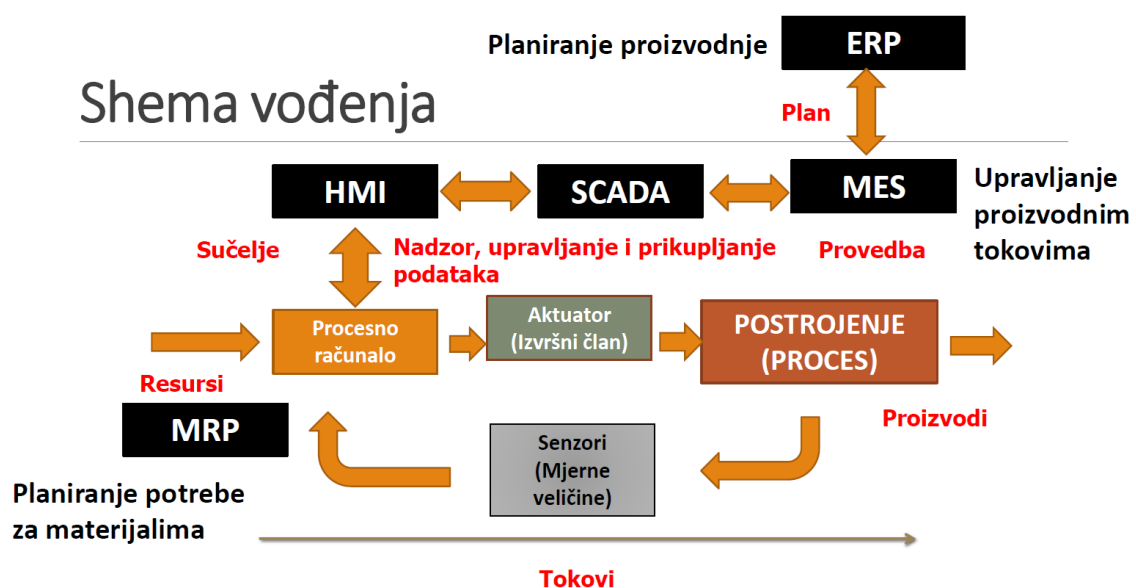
Planiranje proizvodnje

ERP

Shema vođenja

Plan

HMI

SCADA

MES

Upravljanje proizvodnim tokovima

Sučelje

Nadzor, upravljanje i prikupljanje podataka

Provedba

Procesno računalo

Aktuator (Izvršni član)

POSTROJENJE (PROCES)

Resursi

MRP

Proizvodi

Senzori (Mjerne veličine)

Planiranje potrebe za materijalima

Tokovi